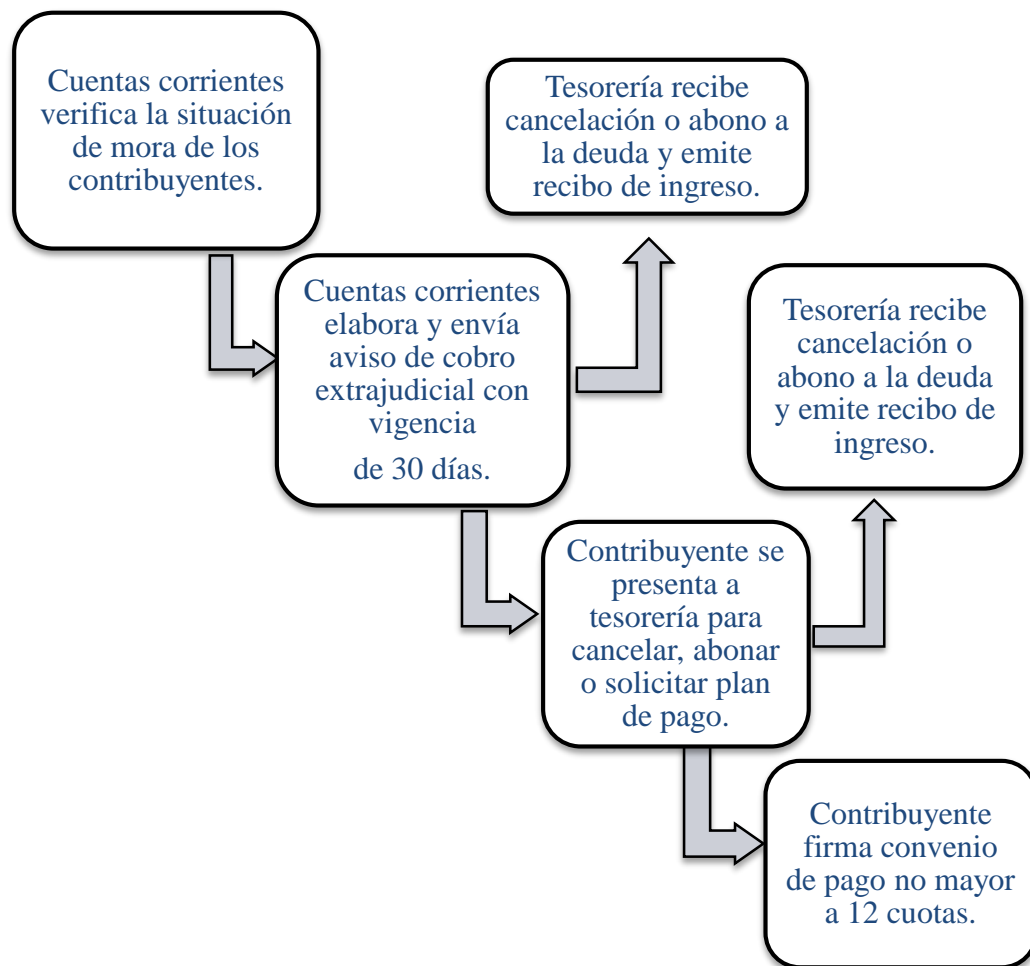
Cuentas corrientes verifica la situación de mora de los contribuyentes.

Tesorería recibe cancelación o abono a la deuda y emite recibo de ingreso.

Cuentas corrientes elabora y envía aviso de cobro extrajudicial con vigencia de 30 días.

Tesorería recibe cancelación o abono a la deuda y emite recibo de ingreso.

Contribuyente se presenta a tesorería para cancelar, abonar o solicitar plan de pago.

Contribuyente firma convenio de pago no mayor a 12 cuotas.